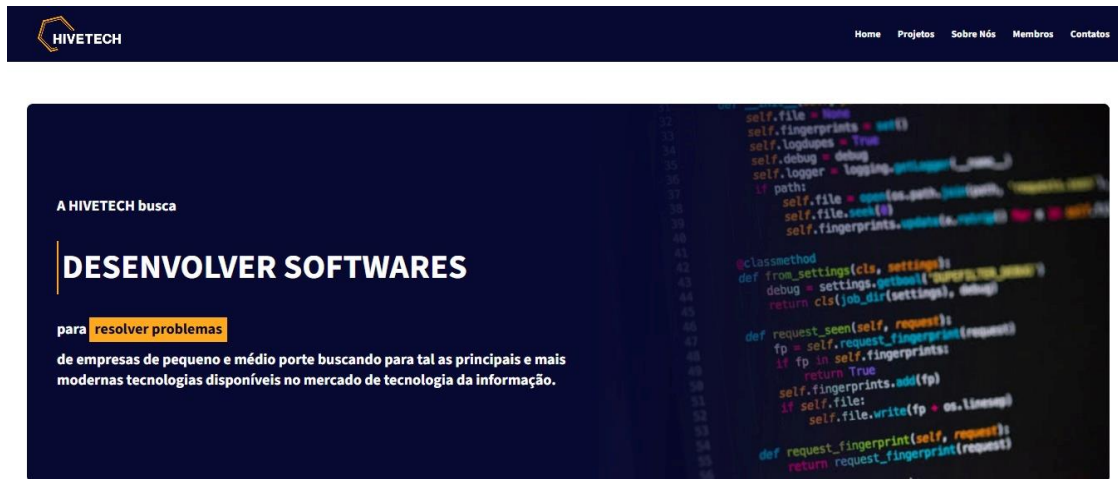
HIVETECH

Home Projetos Sobre Nós Membros Contatos

A HIVETECH busca

DESENVOLVER SOFTWARES

para resolver problemas

de empresas de pequeno e médio porte buscando para tal as principais e mais modernas tecnologias disponíveis no mercado de tecnologia da informação.

self.file = None
self.fingerprints = set()
self.logdupes = True
self.debug = debug
self.logger = logging.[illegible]
if path:
self.file = open(os.path.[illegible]
self.file.seek(0)
self.fingerprints.update([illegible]

@classmethod
def from_settings(cls, settings):
debug = settings.getbool('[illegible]')
return cls(job_dir(settings), debug)

def request_seen(self, request):
fp = self.request_fingerprint(request)
if fp in self.fingerprints:
return True
self.fingerprints.add(fp)
if self.file:
self.file.write(fp + os.linesep)

def request_fingerprint(self, request):
return request_fingerprint(request)